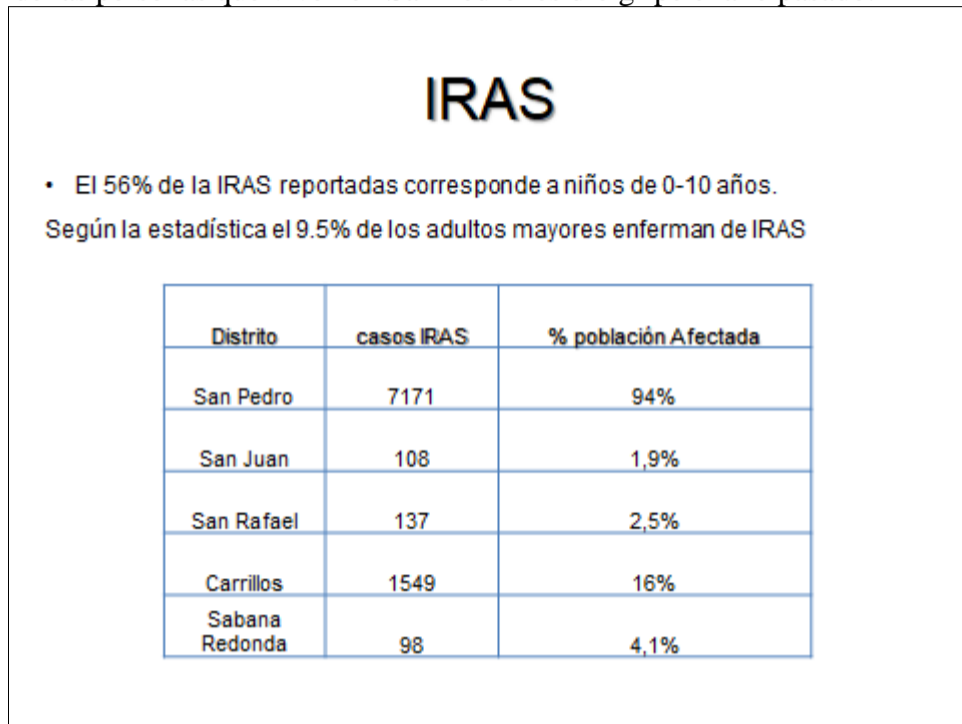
IRAS

• El 56% de la IRAS reportadas corresponde a niños de 0-10 años.

Según la estadística el 9.5% de los adultos mayores enferman de IRAS

| Distrito | casos IRAS | % población Afectada |
|---|---|---|
| San Pedro | 7171 | 94% |
| San Juan | 108 | 1,9% |
| San Rafael | 137 | 2,5% |
| Carrillos | 1549 | 16% |
| Sabana Redonda | 98 | 4,1% |